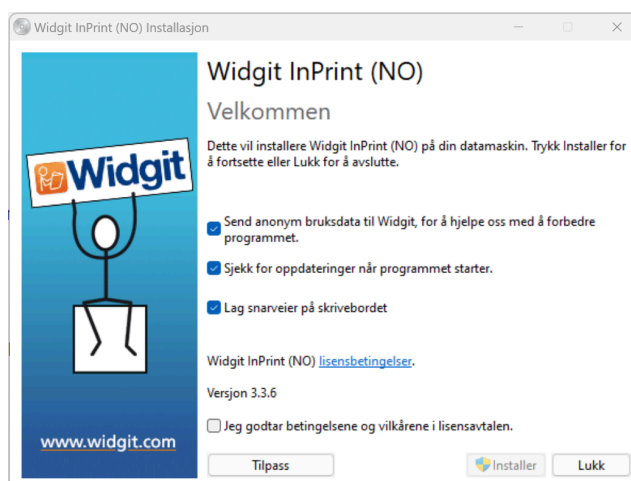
Widgit InPrint (NO) Installasjon

Widgit

www.widgit.com

Widgit InPrint (NO)

Velkommen

Dette vil installere Widgit InPrint (NO) på din datamaskin. Trykk Installer for å fortsette eller Lukk for å avslutte.

Send anonym bruksdata til Widgit, for å hjelpe oss med å forbedre programmet.

Sjekk for oppdateringer når programmet starter.

Lag snarveier på skrivebordet

Widgit InPrint (NO) lisensbetingelser.

Versjon 3.3.6

Jeg godtar betingelsene og vilkårene i lisensavtalen.

Tilpass

Installer

Lukk